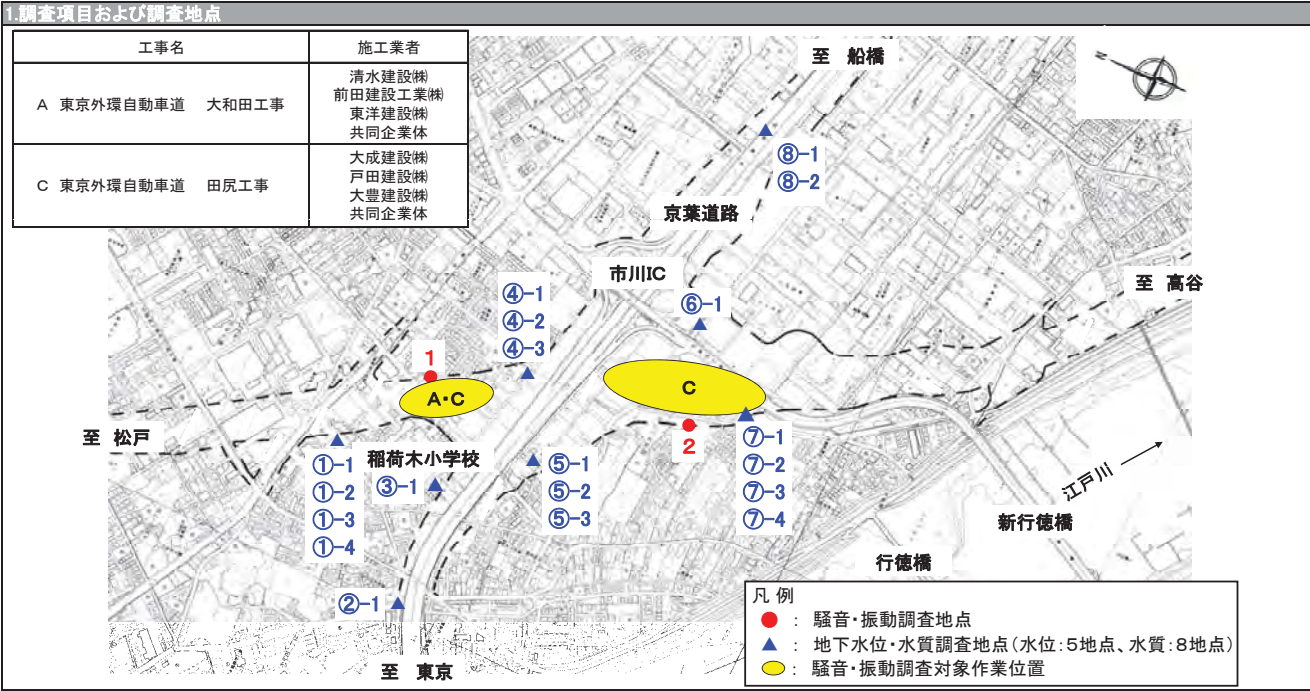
1.調査項目および調査地点

| 工事名 | 施工業者 |
|---|---|
| A 東京外環自動車道 大和田工事 | 清水建設㈱ 前田建設工業㈱ 東洋建設㈱ 共同企業体 |
| C 東京外環自動車道 田尻工事 | 大成建設㈱ 戸田建設㈱ 大豊建設㈱ 共同企業体 |

至 船橋

⑧-1
⑧-2

京葉道路

市川IC

⑥-1

至 高谷

④-1
④-2
④-3

1

A・C

C

2

至 松戸

稲荷木小学校

①-1
①-2
①-3
①-4

③-1

⑤-1
⑤-2
⑤-3

⑦-1
⑦-2
⑦-3
⑦-4

江戸川

新行徳橋

行徳橋

②-1

至 東京

凡 例
● : 騒音・振動調査地点
▲ : 地下水位・水質調査地点(水位:5地点、水質:8地点)
○ : 騒音・振動調査対象作業位置